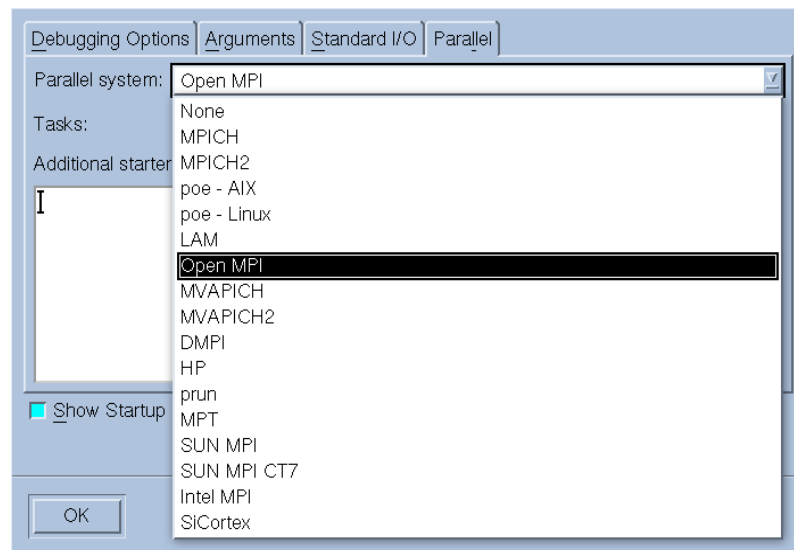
Debugging Options | Arguments | Standard I/O | Parallel

Parallel system: Open MPI

Tasks:

Additional starter

None
MPICH
MPICH2
poe - AIX
poe - Linux
LAM
Open MPI
MVAPICH
MVAPICH2
DMPI
HP
prun
MPT
SUN MPI
SUN MPI CT7
Intel MPI
SiCortex

Show Startup

OK